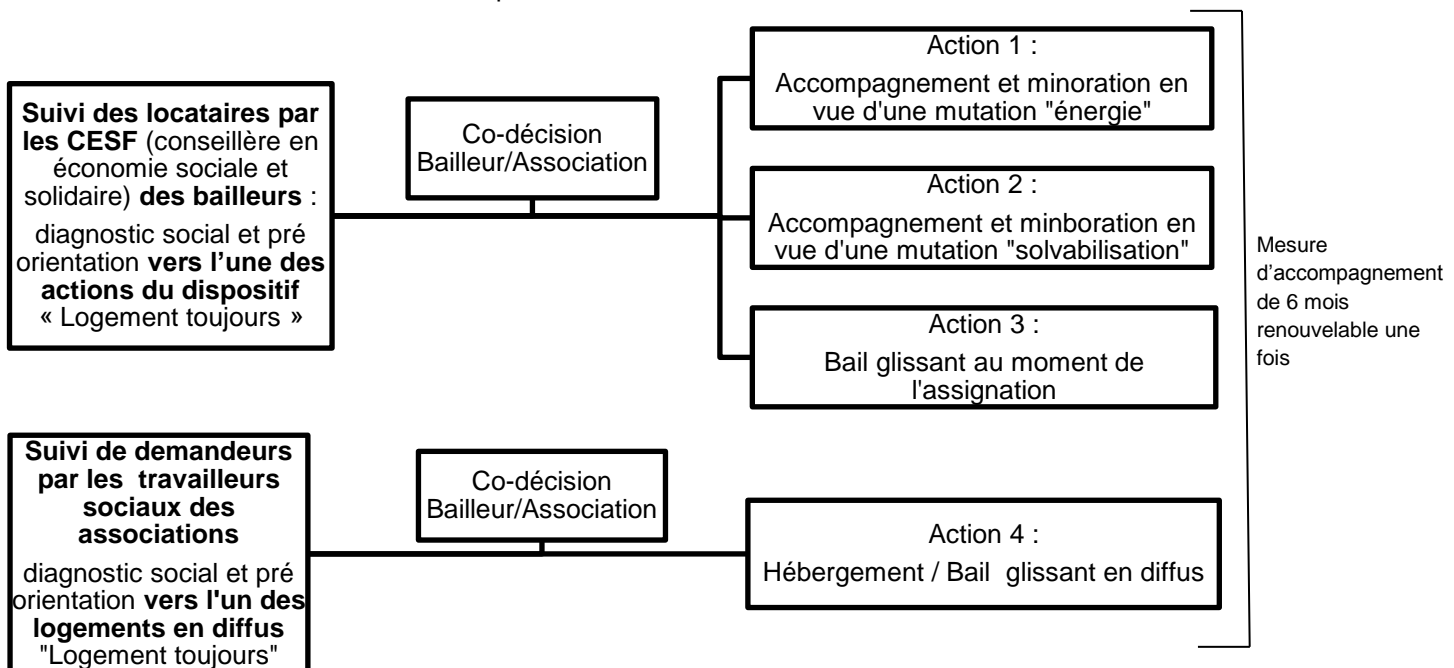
Suivi des locataires par les CESF (conseillère en économie sociale et solidaire) des bailleurs :

diagnostic social et pré orientation vers l'une des actions du dispositif « Logement toujours »

Co-décision Bailleur/Association

Action 1 :

Accompagnement et minoration en vue d'une mutation "énergie"

Action 2 :

Accompagnement et minboration en vue d'une mutation "solvabilisation"

Action 3 :

Bail glissant au moment de l'assignation

Suivi de demandeurs par les travailleurs sociaux des associations

diagnostic social et pré orientation vers l'un des logements en diffus "Logement toujours"

Co-décision Bailleur/Association

Action 4 :

Hébergement / Bail glissant en diffus

Mesure d'accompagnement de 6 mois renouvelable une fois